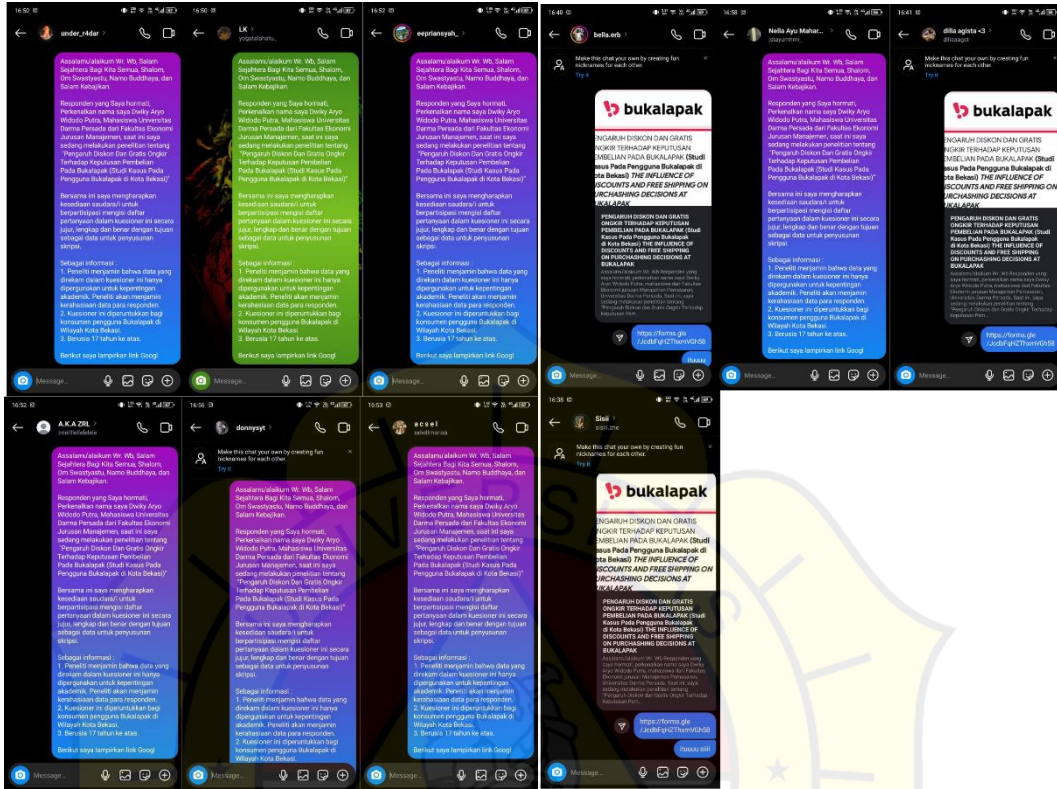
16:50

under_r4dar

Assalamu'alaikum Wr. Wb, Salam Sejahtera Bagi Kita Semua, Shalom, Om Swastyastu, Namo Buddhaya, dan Salam Kebajikan.

Responden yang Saya hormati, Perkenalkan nama saya Dwiky Aryo Widodo Putra, Mahasiswa Universitas Darma Persada dari Fakultas Ekonomi Jurusan Manajemen, saat ini sedang melakukan penelitian tentang "Pengaruh Diskon Dan Gratis Ongkir Terhadap Keputusan Pembelian Pada Bukalapak (Studi Kasus Pada Pengguna Bukalapak di Kota Bekasi)"

Bersama ini saya mengharapkan kesediaan saudara/i untuk berpartisipasi mengisi daftar pertanyaan dalam kuesioner ini secara jujur, lengkap dan benar dengan tujuan sebagai data untuk penyusunan skripsi.

Sebagai informasi :
1. Peneliti menjamin bahwa data yang direkam dalam kuesioner ini hanya dipergunakan untuk kepentingan akademik. Peneliti akan menjamin kerahasiaan data para responden.
2. Kuesioner ini diperuntukkan bagi konsumen pengguna Bukalapak di Wilayah Kota Bekasi.
3. Berusia 17 tahun ke atas.

Berikut saya lampirkan link Googl

Message...

16:50

LK
yogatalshatu

16:52

eeprliansyah_

16:40

bella.erb

Make this chat your own by creating fun nicknames for each other.
Try it

bukalapak

PENGARUH DISKON DAN GRATIS ONGKIR TERHADAP KEPUTUSAN PEMBELIAN PADA BUKALAPAK (Studi Kasus Pada Pengguna Bukalapak di Kota Bekasi) THE INFLUENCE OF DISCOUNTS AND FREE SHIPPING ON PURCHASHING DECISIONS AT BUKALAPAK

https://forms.gle/JcdbFqHZThxmVGh58

Ituuuu

16:58

Nella Ayu Mahar...

16:41

dilla agista <3

16:52

A.K.A ZRL

16:56

donnysyt

16:53

acsel

16:38

Sisii

https://forms.gle/JcdbFqHZThxmVGh58

Ituuuu siiii